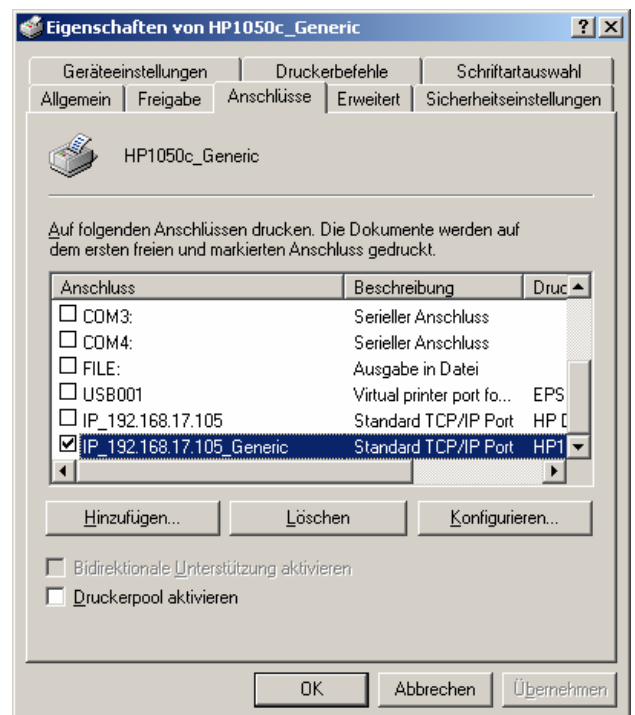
Eigenschaften von HP1050c_Generic

?

X

Geräteeinstellungen

Druckerbefehle

Schriftartauswahl

Allgemein

Freigabe

Anschlüsse

Erweitert

Sicherheitseinstellungen

HP1050c_Generic

Auf folgenden Anschlüssen drucken. Die Dokumente werden auf dem ersten freien und markierten Anschluss gedruckt.

| Anschluss | Beschreibung | Druc |
|---|---|---|
| COM3: | Serieller Anschluss | |
| COM4: | Serieller Anschluss | |
| FILE: | Ausgabe in Datei | |
| USB001 | Virtual printer port fo... | EPS |
| IP_192.168.17.105 | Standard TCP/IP Port | HP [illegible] |
| IP_192.168.17.105_Generic | Standard TCP/IP Port | HP1 |

Hinzufügen...

Löschen

Konfigurieren...

Bidirektionale Unterstützung aktivieren

Druckerpool aktivieren

OK

Abbrechen

Übernehmen